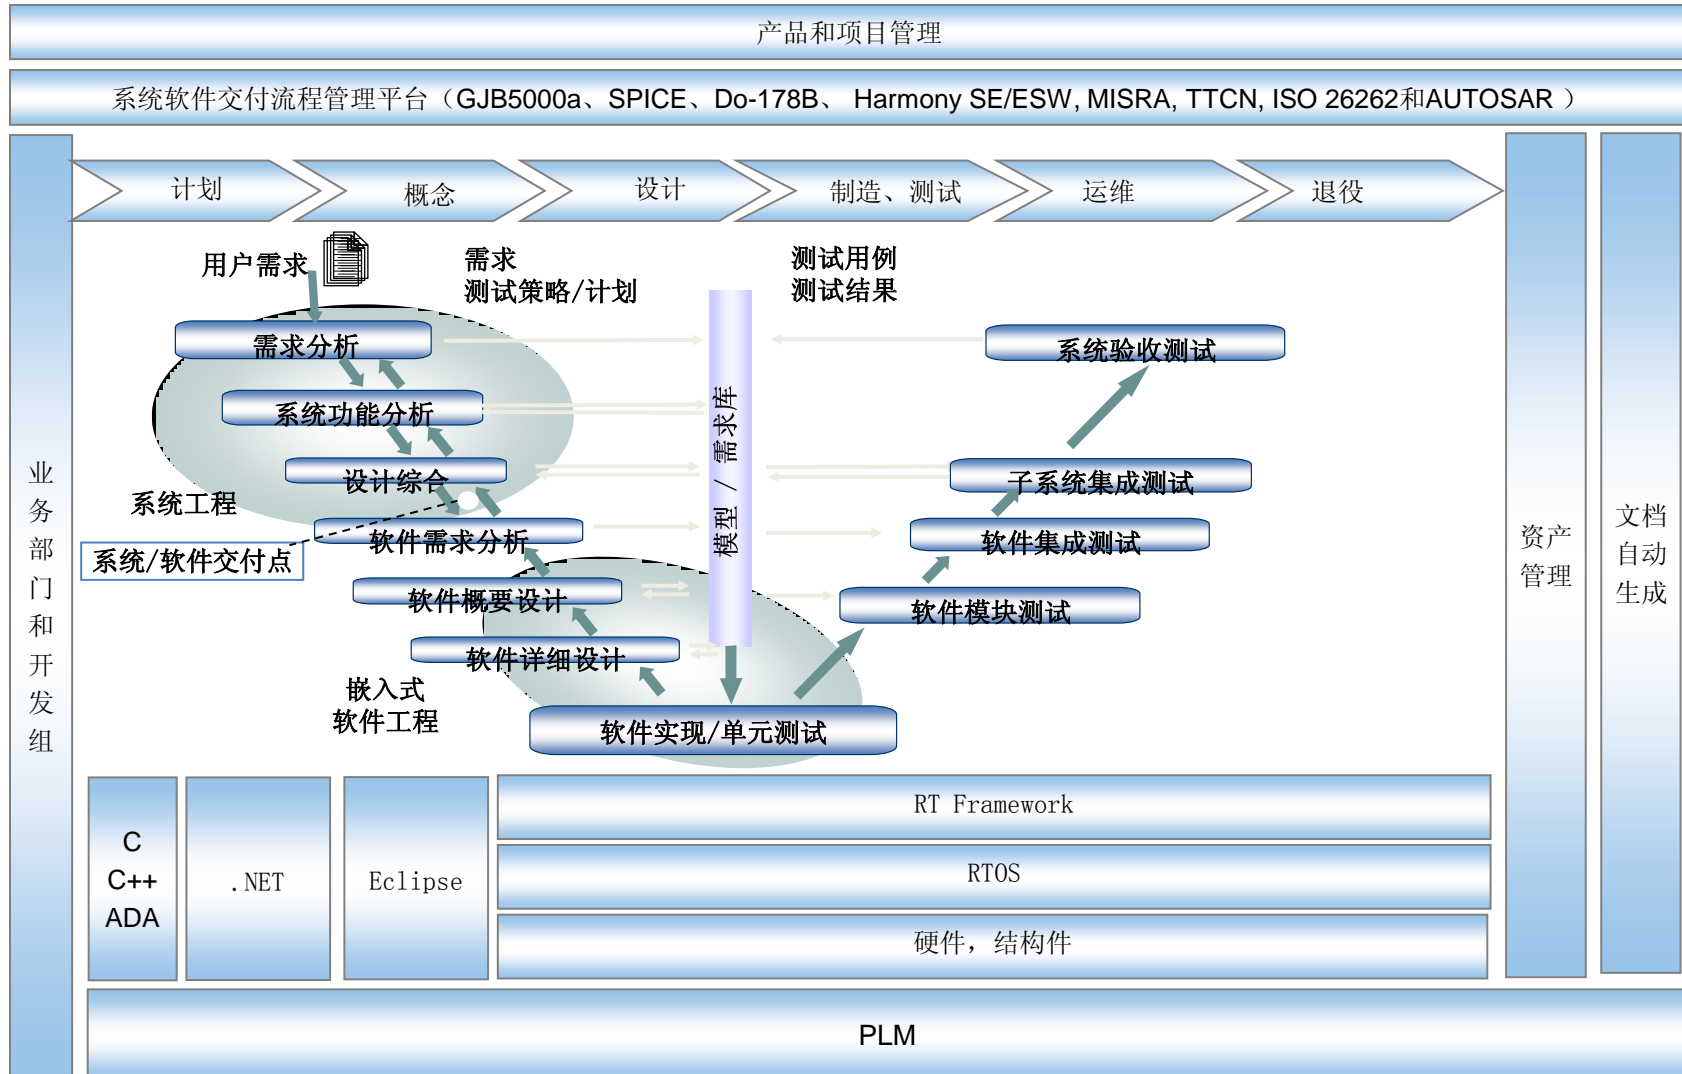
产品和项目管理

系统软件交付流程管理平台（GJB5000a、SPICE、Do-178B、 Harmony SE/ESW, MISRA, TTCN, ISO 26262和AUTOSAR ）

业务部门和开发组

计划
概念
设计
制造、测试
运维
退役

用户需求
需求
测试策略/计划
测试用例
测试结果

需求分析
系统功能分析
设计综合
系统工程
系统/软件交付点
软件需求分析
软件概要设计
软件详细设计
嵌入式软件工程
软件实现/单元测试

模型 / 需求库

系统验收测试
子系统集成测试
软件集成测试
软件模块测试

资产管理

文档自动生成

C
C++
ADA

.NET

Eclipse

RT Framework

RTOS

硬件，结构件

PLM